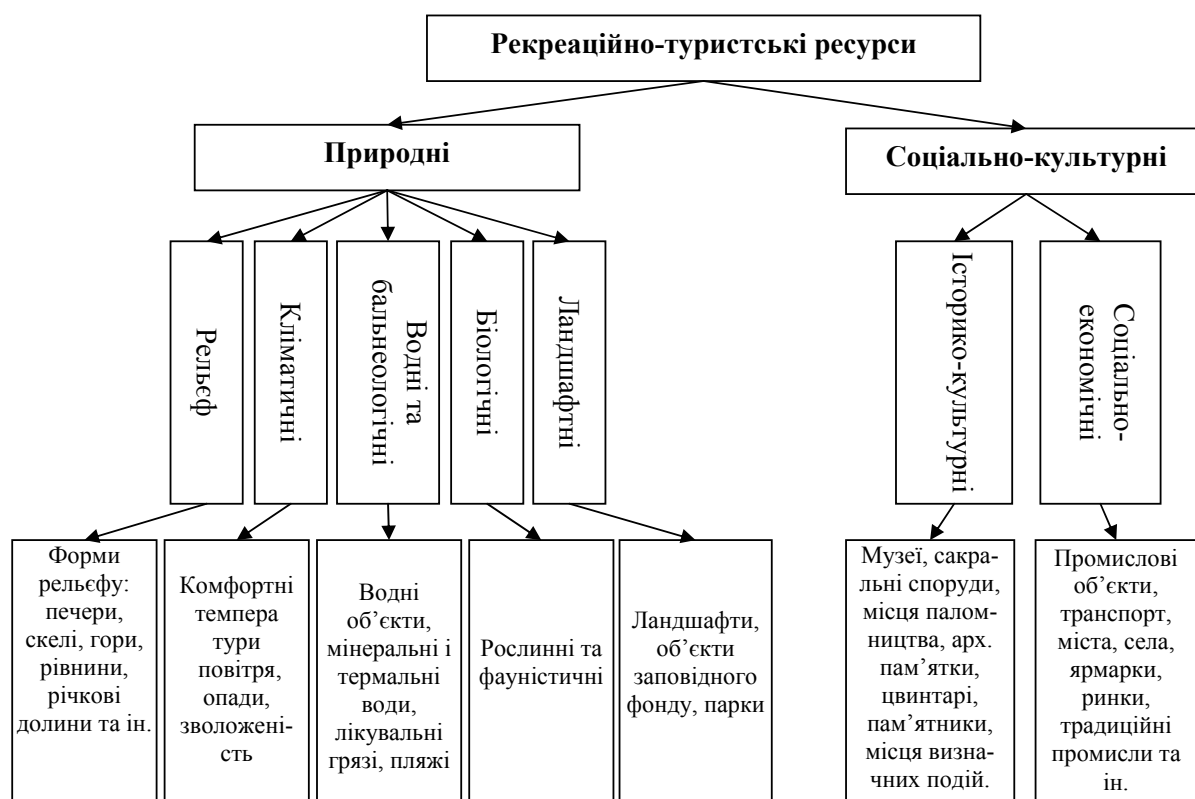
Рекреаційно-туристські ресурси

Природні

Соціально-культурні

Рельєф

Кліматичні

Водні та бальнеологічні

Біологічні

Ландшафтні

Історико-культурні

Соціально-економічні

Форми рельєфу: печери, скелі, гори, рівнини, річкові долини та ін.

Комфортні темпера тури повітря, опади, зволоженість

Водні об'єкти, мінеральні і термальні води, лікувальні грязі, пляжі

Рослинні та фауністичні

Ландшафти, об'єкти заповідного фонду, парки

Музеї, сакральні споруди, місця паломництва, арх. пам'ятки, цвинтарі, пам'ятники, місця визначних подій.

Промислові об'єкти, транспорт, міста, села, ярмарки, ринки, традиційні промисли та ін.